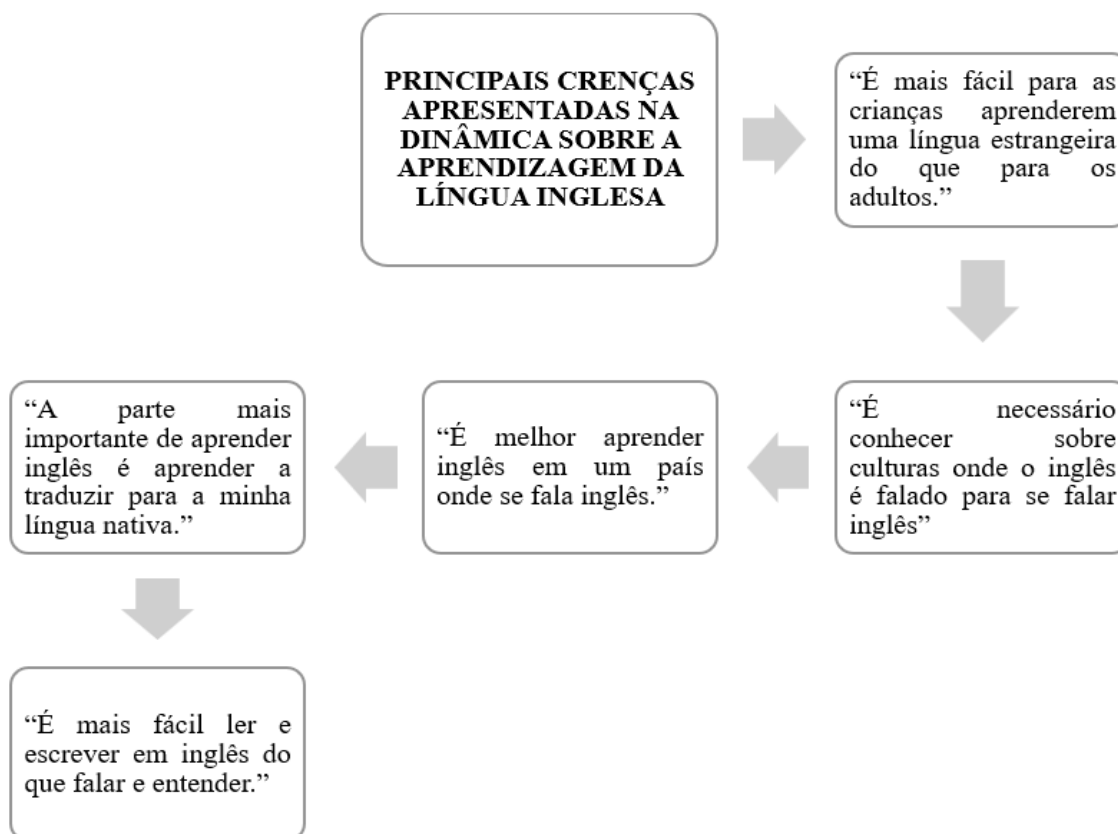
PRINCIPAIS CRENÇAS APRESENTADAS NA DINÂMICA SOBRE A APRENDIZAGEM DA LÍNGUA INGLESA

"É mais fácil para as crianças aprenderem uma língua estrangeira do que para os adultos."

"É necessário conhecer sobre culturas onde o inglês é falado para se falar inglês"

"É melhor aprender inglês em um país onde se fala inglês."

"A parte mais importante de aprender inglês é aprender a traduzir para a minha língua nativa."

"É mais fácil ler e escrever em inglês do que falar e entender."